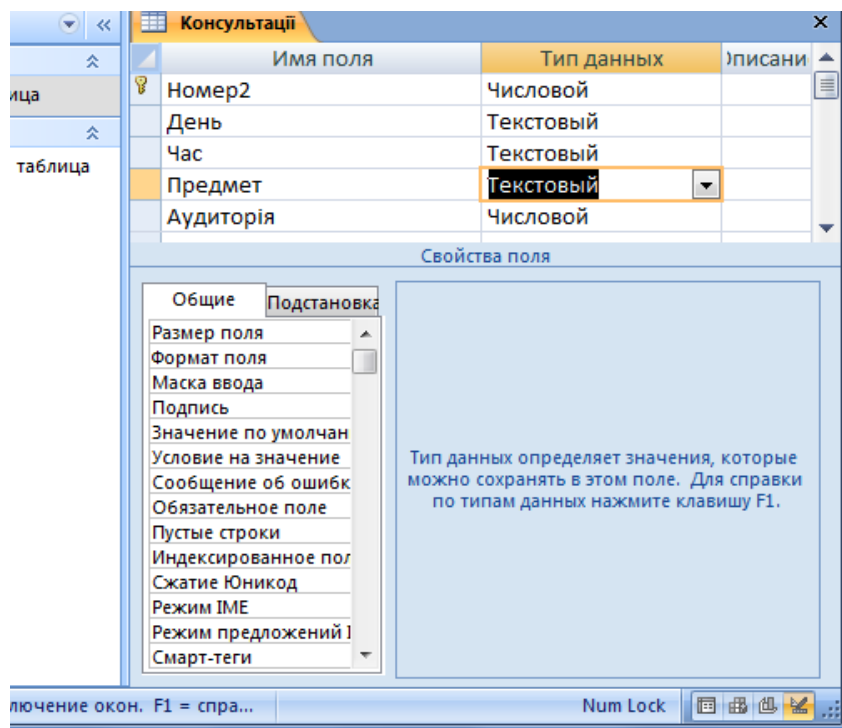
«

ица

таблица

Консультації

| Имя поля | Тип данных | )писани |
|---|---|---|
| Номер2 | Числовой | |
| День | Текстовый | |
| Час | Текстовый | |
| Предмет | Текстовый | |
| Аудиторія | Числовой | |

Свойства поля

Общие
Подстановка

Размер поля
Формат поля
Маска ввода
Подпись
Значение по умолчан
Условие на значение
Сообщение об ошибк
Обязательное поле
Пустые строки
Индексированное пол
Сжатие Юникод
Режим IME
Режим предложений I
Смарт-теги

Тип данных определяет значения, которые можно сохранять в этом поле. Для справки по типам данных нажмите клавишу F1.

лючение окон. F1 = спра...

Num Lock